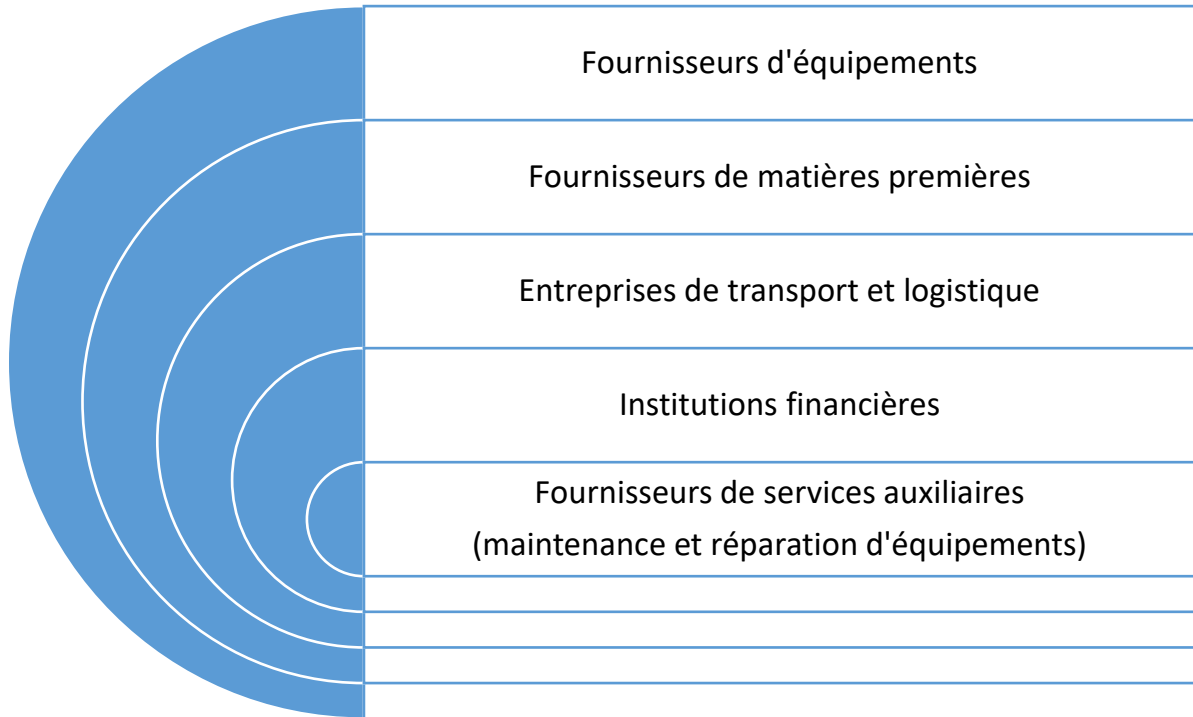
Fournisseurs d'équipements

Fournisseurs de matières premières

Entreprises de transport et logistique

Institutions financières

Fournisseurs de services auxiliaires (maintenance et réparation d'équipements)